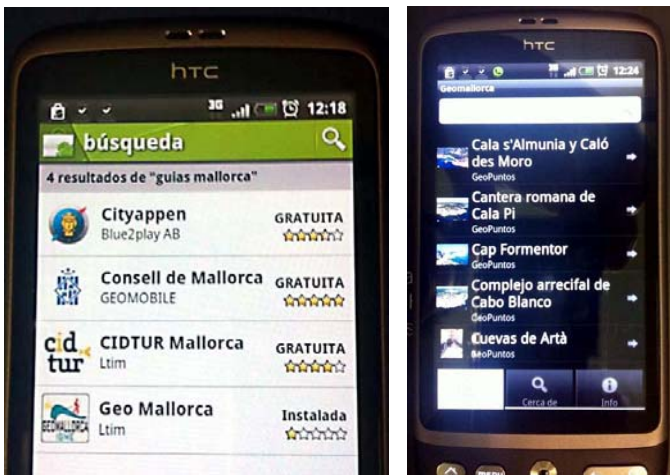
htc

3G 12:18

búsqueda

4 resultados de "guias mallorca"

Cityappen
Blue2play AB
GRATUITA

Consell de Mallorca
GEOMOBILE
GRATUITA

cid tur
CIDTUR Mallorca
Ltim
GRATUITA

GEOMALLORCA
Geo Mallorca
Ltim
Instalada

htc

12:24

Geomallorca

Cala s'Almunia y Caló des Moro
GeoPuntos

Cantera romana de Cala Pi
GeoPuntos

Cap Formentor
GeoPuntos

Complejo arrecifal de Cabo Blanco
GeoPuntos

Cuevas de Artà
GeoPuntos

Cerca de

Info